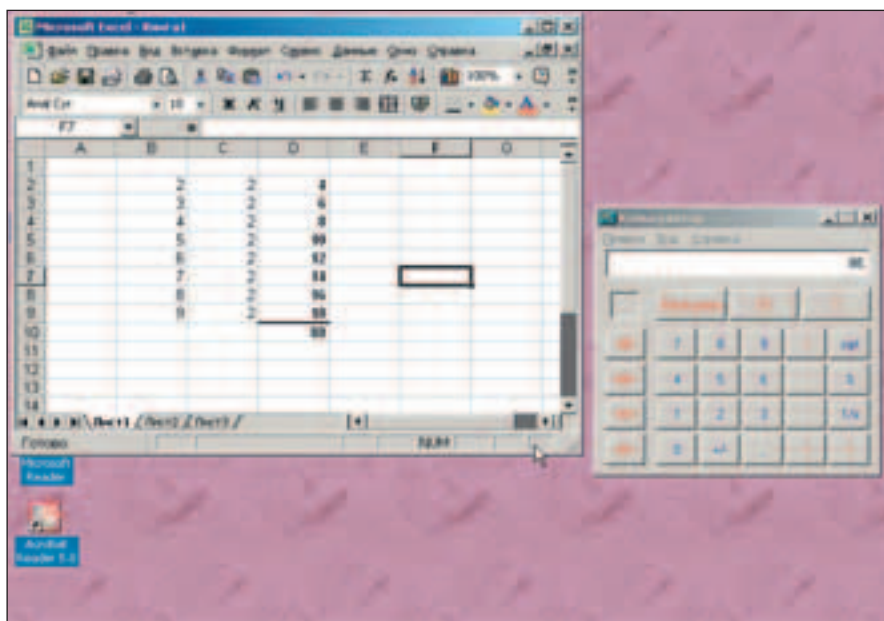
Microsoft Excel - Книга1

Файл Правка Вид Вставка Формат Сервис Данные Окно Справка

100%

Arial Cyr 10

F7

| | A | B | C | D | E | F | G |
|---|---|---|---|---|---|---|---|
| 1 | | | | | | | |
| 2 | | 2 | 2 | 4 | | | |
| 3 | | 3 | 2 | 6 | | | |
| 4 | | 4 | 2 | 8 | | | |
| 5 | | 5 | 2 | 10 | | | |
| 6 | | 6 | 2 | 12 | | | |
| 7 | | 7 | 2 | 14 | | | |
| 8 | | 8 | 2 | 16 | | | |
| 9 | | 9 | 2 | 18 | | | |
| 10 | | | | 88 | | | |
| 11 | | | | | | | |
| 12 | | | | | | | |
| 13 | | | | | | | |
| 14 | | | | | | | |

Лист1 Лист2 Лист3

Готово

Microsoft Reader

Acrobat Reader 5.0

Калькулятор

Правка Вид Справка

88.

Backspace CE C

MC 7 8 9 / sqrt

MR 4 5 6 * %

MS 1 2 3 - 1/x

M+ 0 +/- . + =